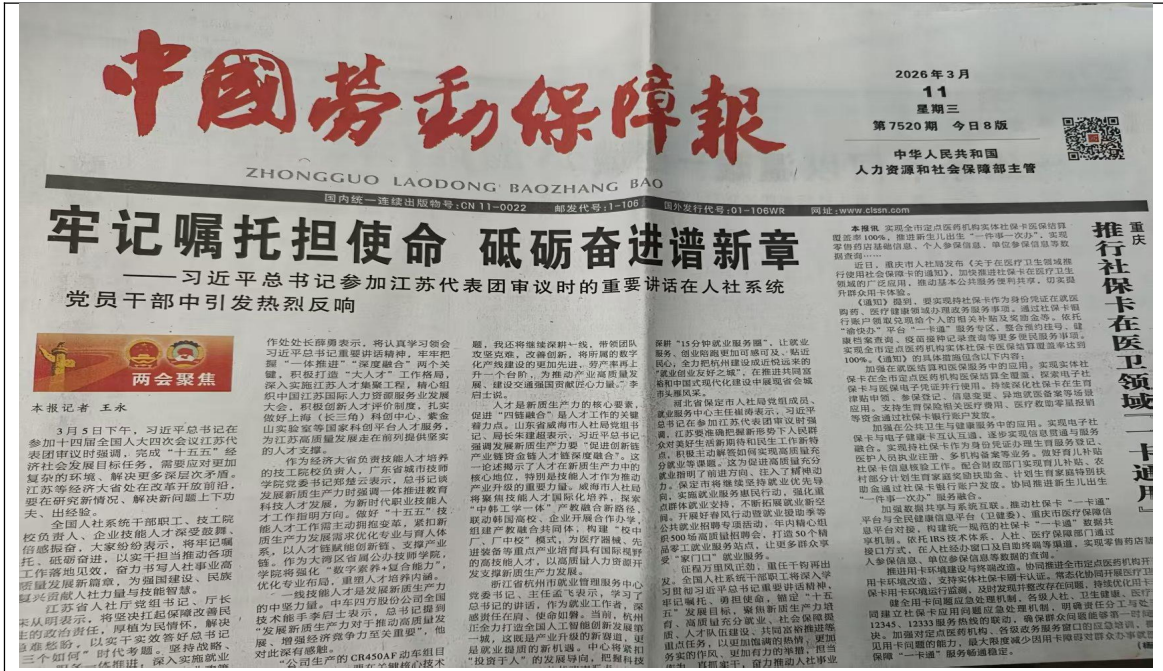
中国劳动保障报

ZHONGGUO LAODONG BAOZHANG BAO

2026年3月
11
星期三
第7520期 今日8版

中华人民共和国
人力资源和社会保障部主管

国内统一连续出版物号:CN 11-0022 邮发代号:1-106 国外发行代号:01-106WR 网址:www.clssn.com

牢记嘱托担使命 砥砺奋进谱新章

——习近平总书记参加江苏代表团审议时的重要讲话在人社系统党员干部中引发热烈反响

两会聚焦

本报记者 王永

3月5日下午,习近平总书记在参加十四届全国人大四次会议江苏代表团审议时强调,完成"十五五"经济社会发展目标任务,需要应对更加复杂的环境、解决更多深层次矛盾。江苏等经济大省要在改革开放前沿、要在研究新情况、解决新问题上下功夫、出经验。

全国人社系统干部职工、技工院校负责人、企业技能人才深受鼓舞、倍感振奋,大家纷纷表示,将牢记嘱托、砥砺奋进,以实干担当推动各项工作落地见效,奋力书写人社事业高质量发展新篇章,为强国建设、民族复兴贡献人社力量与技能智慧。

江苏省人社厅党组书记、厅长宋从明表示,将坚决扛起保障改善民生的政治责任,厚植为民情怀,解决群众急难愁盼,以实干实效答好总书记交给江苏的时代考题。坚持战略……深入实施就业

作处处长薛勇表示,将认真学习领会习近平总书记重要讲话精神,牢牢把握"一体推进""深度融合"两个关键,积极打造"苏人才"工作品牌,深入实施江苏人才集聚工程,精心组织中国江苏国际人力资源服务业发展大会,积极创新人才评价制度,扎实做好上海(长三角)科创中心、紫金山实验室等国家科创平台人才服务,为江苏高质量发展走在前列提供坚实的人才支撑。

作为经济大省负责技能人才培养的技工院校负责人,广东省城市技师学院党委书记郑楚云表示,总书记谈发展新质生产力时强调一体推进教育科技人才发展,为新时代职业技能人才队伍建设指明方向。做好"十五五"技能人才工作需主动积极变革,紧扣新质生产力发展需求优化专业与人才体系,以人才链赋能创新链,支撑产业链。作为大湾区省属公办技师学院,学院将强化"数字素养+复合能力"优化专业布局,重塑人才培养内涵。

一线技能人才是发展新质生产力的中坚力量。中车四方股份公司全国技术能手李长江表示,总书记提到"发展新质生产力对于推动高质量发展"和继续将科技创新放在突出位置……

"公司生产的CR450AF动车组目前

题,我还将继续深耕一线,带领团队攻坚克难,改善创新,将所属的数字化产线建设的更加先进,将产率提升一个台阶,为推动产业链高质量发展、建设交通强国贡献匠心力量。"李启士说。

人才是新质生产力的核心要素,促进"四链融合"是人才工作的关键着力点。山东省威海市人社局党组书记、局长宋建超表示,习近平总书记强调发展新质生产力要"促进创新链产业链资金链人才链深度融合"。这一论述揭示了人才在新质生产力中的核心地位,特别是技能人才作为推动产业升级的重要力量。威海市人社局将聚焦技能人才国际化培养,探索"中韩工学一体"产教融合新路径,联动韩国高校、企业开展合作办学,组建产教融合共同体,构建"校企+"广中校"模式,为医疗器械、先进装备等重点产业培育具有国际视野的高技能人才,以高质量人力资源开发支撑新质生产力。

浙江省杭州市就业管理服务中心党委书记、主任蓝飞表示,学习了总书记的讲话,作为就业工作者,深感责任重大、使命如山。当前,杭州正全力打造全国人工智能创新发展第一城,这既是产业升级的新赛道,更是就业扩容提质的新机遇。中心将紧扣"投资于人"的发展导向,把握科技

保群"15分钟就业服务圈",让就业服务、创业指导、技能培训可感可及、触达身边,全力把杭州建设成为更加悦业近人的"就业创业友好之城",在推进共同富裕和中国式现代化建设中展现更加"就业担当"。

河北省保定市人社局党组成员、就业服务中心主任崔肖表示,习近平总书记在参加江苏代表团审议时强调,江苏要准确把握新形势下人民群众对美好生活新期待和民生工作新特点,积极主动解答如何实现高质量充分就业等课题。这为促进高质量充分就业指明了前进方向。在人工智能冲击下,保定市将继续坚持就业优先导向,实施就业服务攻坚行动,强化重点群体就业支持,不断拓展就业新空间,开展好春风行动暨就业援助等系列公共就业招聘专项活动,年内精心组织500场高质量招聘会,打造50个精品零工就业服务点位,让更多群众享受"家门口"就业服务。

征程万里风正劲,重任千钧再出发。全国人社系统干部职工将深入学习贯彻习近平总书记重要讲话精神,牢记嘱托、勇毅前行,锚定"十五五"发展目标,聚焦新质生产力培育、高质量充分就业、社会保障提质、人才队伍建设,共同书写新篇章,重点任务,以更加饱满的热情、更加务实的作风、更加有力的举措,担当作为、真抓实干,奋力推动人社事业

本报讯 实现全市定点医药机构实体社保卡医保结算覆盖率100%、推进社保卡在卫生"一件事一次办"、实现零售药店基础信息、个人参保信息、单位参保信息互通……近日,重庆市人社局发布《关于在医疗卫生领域推行使用社会保障卡的通知》,加快推进社保卡在医疗卫生领域的广泛应用,推动基本公共服务便利共享,以实现升级全市一卡通。

《通知》提到,要实现持社保卡作为身份凭证在就医购药、医疗健康领域办理各项服务事项。通过社保卡前台账户读取信息,实现就医、购药、结算、"一卡通"服务全流程……

推行社保卡在医卫领域"一卡通"用

重庆